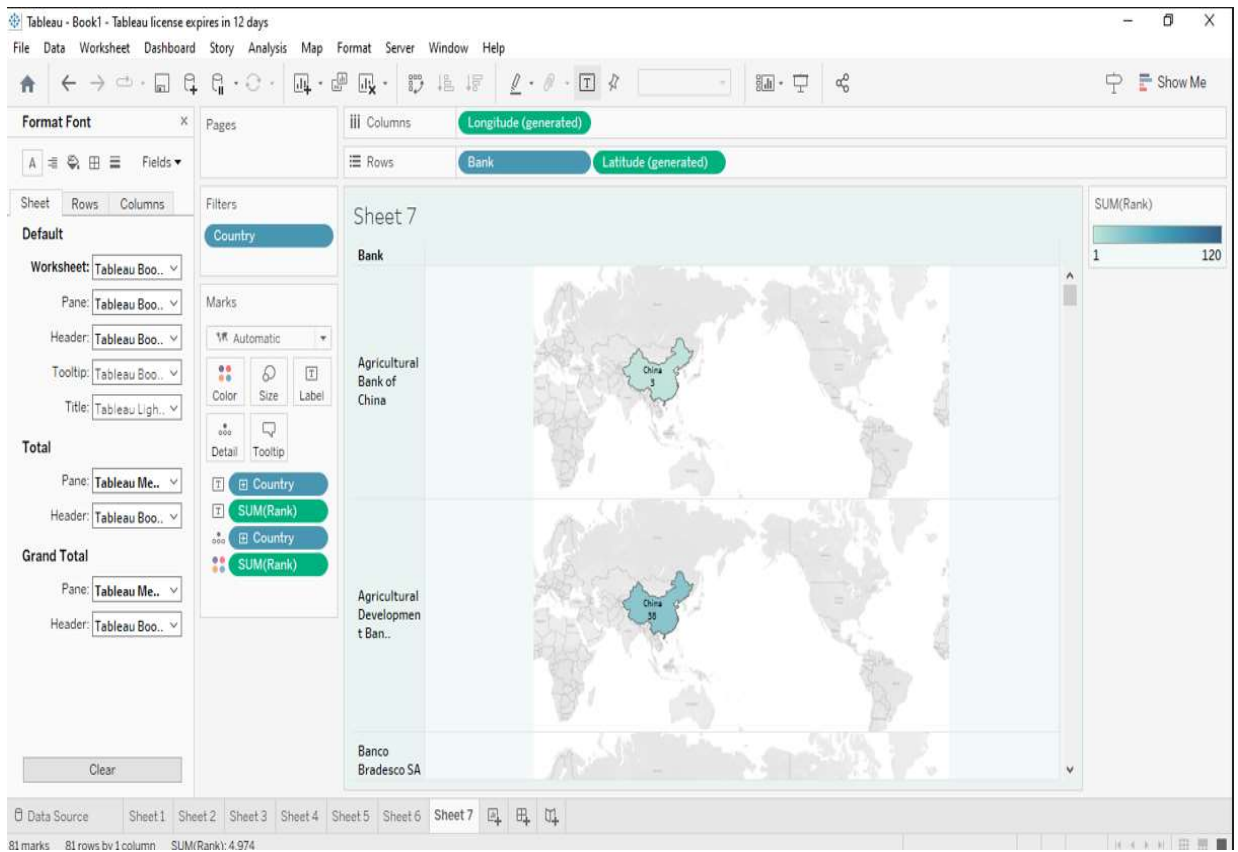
Tableau - Book1 - Tableau license expires in 12 days

File Data Worksheet Dashboard Story Analysis Map Format Server Window Help

Show Me

Format Font

Fields ▾

Sheet Rows Columns

Default

Worksheet: Tableau Boo..

Pane: Tableau Boo..

Header: Tableau Boo..

Tooltip: Tableau Boo..

Title: Tableau Ligh..

Total

Pane: Tableau Me..

Header: Tableau Boo..

Grand Total

Pane: Tableau Me..

Header: Tableau Boo..

Clear

Pages

Filters

Country

Marks

Automatic

Color Size Label

Detail Tooltip

Country

SUM(Rank)

Country

SUM(Rank)

Columns Longitude (generated)

Rows Bank Latitude (generated)

Sheet 7

Bank

Agricultural Bank of China

China 3

Agricultural Development Ban..

China 38

Banco Bradesco SA

SUM(Rank)

1 120

Data Source Sheet 1 Sheet 2 Sheet 3 Sheet 4 Sheet 5 Sheet 6 Sheet 7

81 marks 81 rows by 1 column SUM(Rank): 4,974